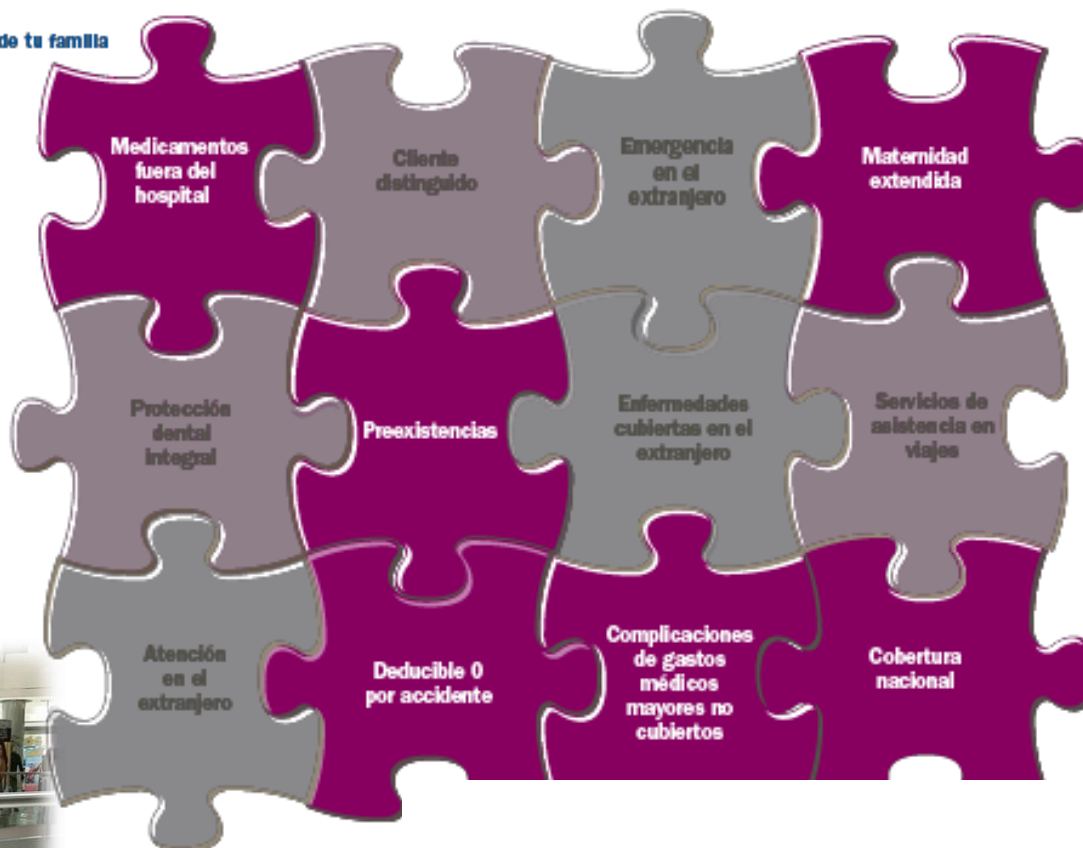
de tu familia

Medicamentos fuera del hospital

Cliente distinguido

Emergencia en el extranjero

Maternidad extendida

Protección dental integral

Preexistencias

Enfermedades cubiertas en el extranjero

Servicios de asistencia en viajes

Atención en el extranjero

Deducible 0 por accidente

Complicaciones de gastos médicos mayores no cubiertos

Cobertura nacional